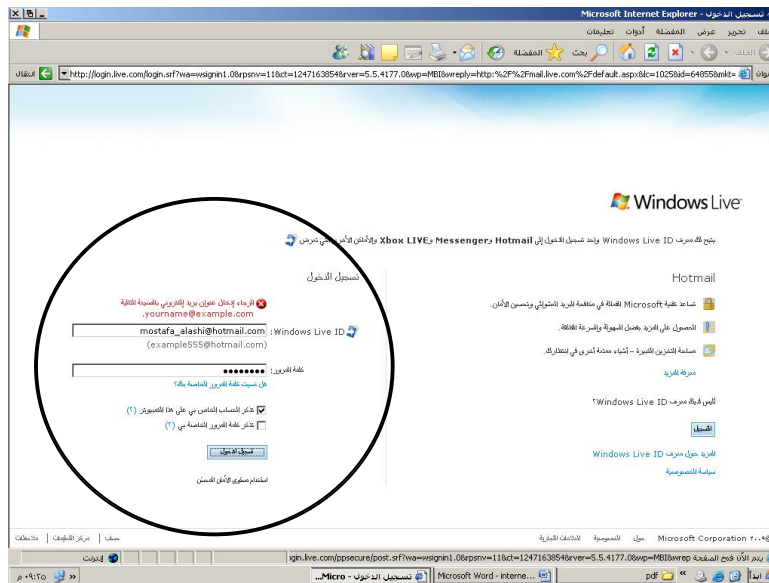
تسجيل الدخول - Microsoft Internet Explorer

ملف تحرير عرض المفضلة أدوات تعليمات

الخلف بحث المفضلة

عنوان http://login.live.com/login.srf?wa=wsignin1.0&rpsnv=11&ct=1247163854&rver=5.5.4177.0&wp=MBI&wreply=http:%2F%2Fmail.live.com%2Fdefault.aspx&lc=1025&id=64855&mkt= انتقال

Windows Live

يتيح لك معرف Windows Live ID واحد تسجيل الدخول إلى Hotmail وMessenger وXbox LIVE والأماكن الأخرى التي ترى

Hotmail

تساعد تقنية Microsoft الفعالة للبريد في مكافحة البريد التطفلي وتحسين الأمان.

الحصول على البريد بعمل السهولة والسرعة الفائقة.

مساحة التخزين الكبيرة - أشياء ممتعة أخرى في انتظارك.

معرفة المزيد

أليس لديك معرف Windows Live ID؟

تسجيل

المزيد حول معرف Windows Live ID

سياسة الخصوصية

تسجيل الدخول

الرجاء إدخال عنوان بريد إلكتروني بالصيغة التالية yourname@example.com.

Windows Live ID: mostafa_alashi@hotmail.com

(example555@hotmail.com)

كلمة المرور: ••••••••

هل نسيت كلمة المرور الخاصة بك؟

تذكر الحساب الخاص بي على هذا الكمبيوتر (؟)

تذكر كلمة المرور الخاصة بي (؟)

تسجيل الدخول

استخدام مستوى الأمان الأعلى

Microsoft Corporation ٢٠٠٩© حول الخصوصية العلامات التجارية

حساب | مركز التعليقات | ملاحظات

يتم الآن فتح الصفحة login.live.com/ppsecure/post.srf?wa=wsignin1.0&rpsnv=11&ct=1247163854&rver=5.5.4177.0&wp=MBI&wrep

إنترنت

ابدأ pdf Microsoft Word - interne... تسجيل الدخول - Micro... ٠٩:٢٥ م